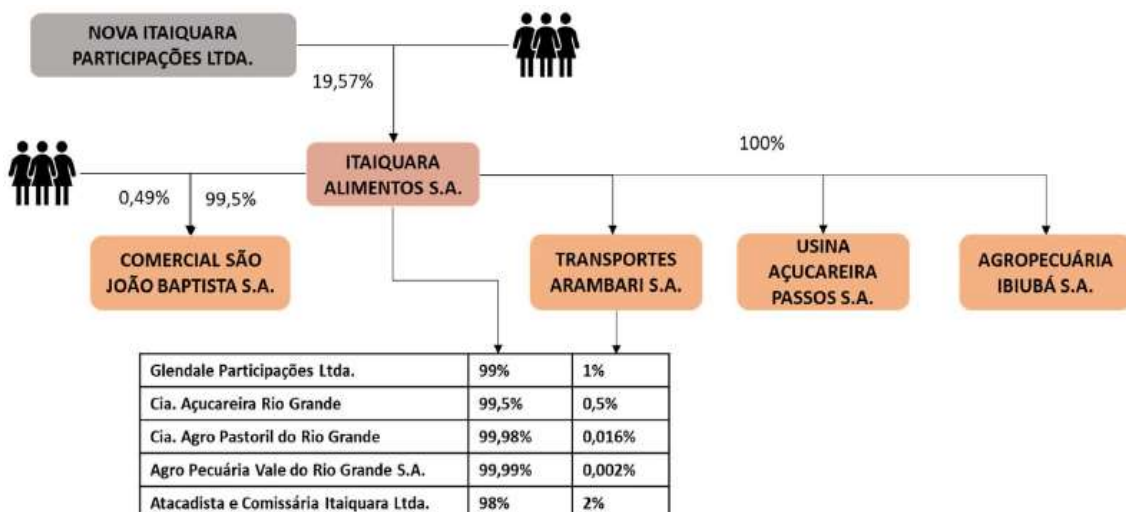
NOVA ITAIQUARA PARTICIPAÇÕES LTDA.

19,57%

ITAIQUARA ALIMENTOS S.A.

100%

0,49%

99,5%

COMERCIAL SÃO JOÃO BAPTISTA S.A.

TRANSPORTES ARAMBARI S.A.

USINA AÇUCAREIRA PASSOS S.A.

AGROPECUÁRIA IBIUBÁ S.A.

| Glendale Participações Ltda. | 99% | 1% |
|---|---|---|
| Cia. Açucareira Rio Grande | 99,5% | 0,5% |
| Cia. Agro Pastoril do Rio Grande | 99,98% | 0,016% |
| Agro Pecuária Vale do Rio Grande S.A. | 99,99% | 0,002% |
| Atacadista e Comissária Itaiquara Ltda. | 98% | 2% |